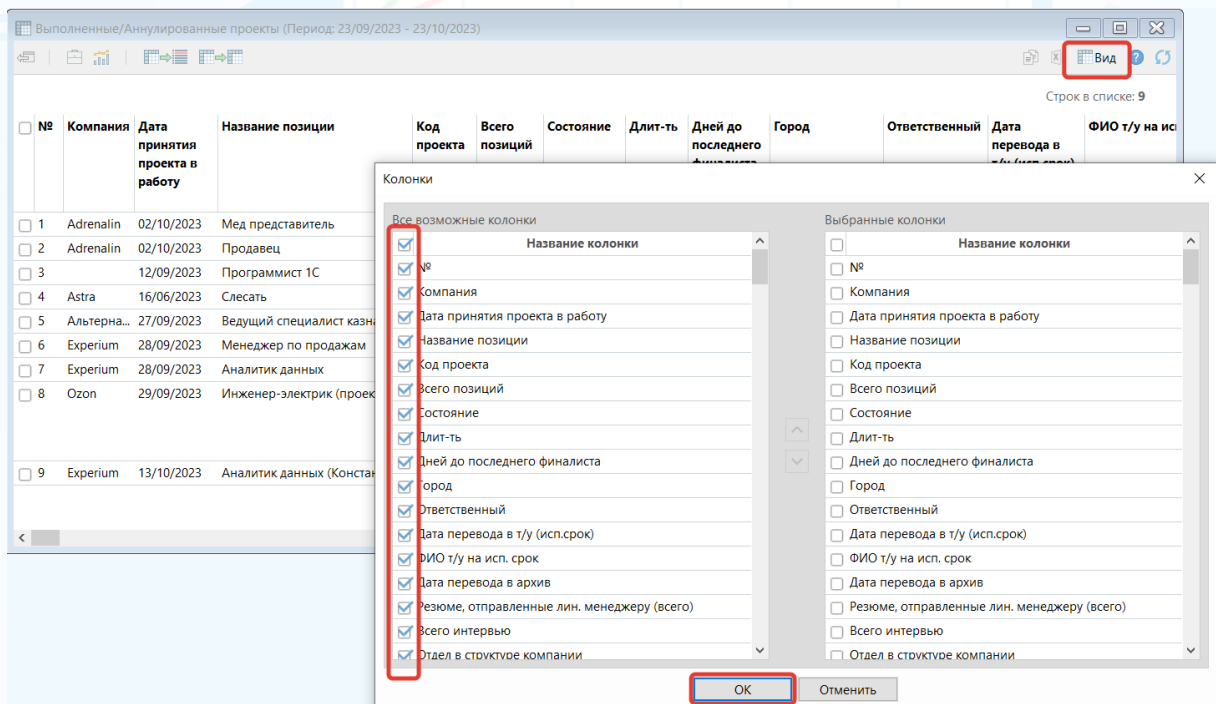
Выполненные/Аннулированные проекты (Период: 23/09/2023 - 23/10/2023)

Вид

Строк в списке: 9

| № | Компания | Дата принятия проекта в работу | Название позиции | Код проекта | Всего позиций | Состояние | Длит-ть | Дней до последнего финалиста | Город | Ответственный | Дата перевода в т/у (исп.срок) | ФИО т/у на ис |
|---|---|---|---|---|---|---|---|---|---|---|---|---|
| 1 | Adrenalin | 02/10/2023 | Мед представитель | | | | | | | | | |
| 2 | Adrenalin | 02/10/2023 | Продавец | | | | | | | | | |
| 3 | | 12/09/2023 | Программист 1С | | | | | | | | | |
| 4 | Astra | 16/06/2023 | Слесарь | | | | | | | | | |
| 5 | Альтернa... | 27/09/2023 | Ведущий специалист казна | | | | | | | | | |
| 6 | Experium | 28/09/2023 | Менеджер по продажам | | | | | | | | | |
| 7 | Experium | 28/09/2023 | Аналитик данных | | | | | | | | | |
| 8 | Ozon | 29/09/2023 | Инженер-электрик (проек | | | | | | | | | |
| 9 | Experium | 13/10/2023 | Аналитик данных (Конста | | | | | | | | | |

Колонки

Все возможные колонки

Название колонки
№
Компания
Дата принятия проекта в работу
Название позиции
Код проекта
Всего позиций
Состояние
Длит-ть
Дней до последнего финалиста
Город
Ответственный
Дата перевода в т/у (исп.срок)
ФИО т/у на исп. срок
Дата перевода в архив
Резюме, отправленные лин. менеджеру (всего)
Всего интервью
Отдел в структуре компании

Выбранные колонки

Название колонки
№
Компания
Дата принятия проекта в работу
Название позиции
Код проекта
Всего позиций
Состояние
Длит-ть
Дней до последнего финалиста
Город
Ответственный
Дата перевода в т/у (исп.срок)
ФИО т/у на исп. срок
Дата перевода в архив
Резюме, отправленные лин. менеджеру (всего)
Всего интервью
Отдел в структуре компании

ОК
Отменить